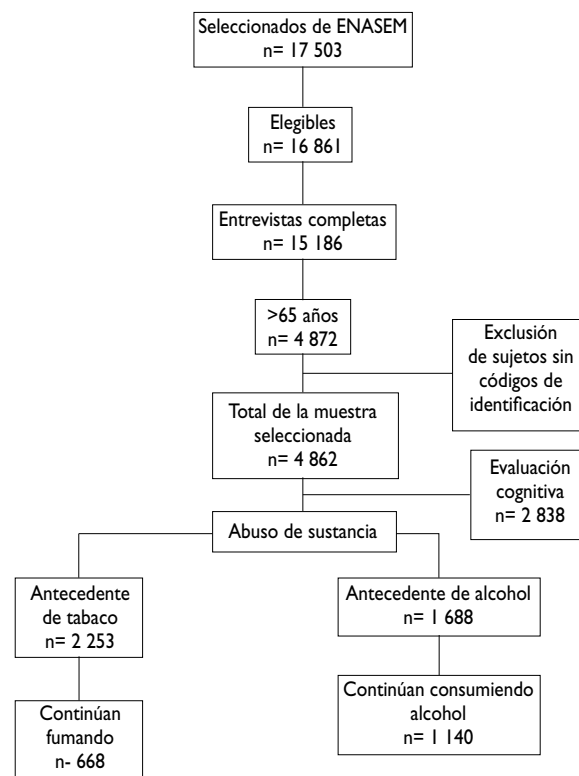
Seleccionados de ENASEM
n= 17 503

Elegibles
n= 16 861

Entrevistas completas
n= 15 186

>65 años
n= 4 872

Exclusión de sujetos sin códigos de identificación

Total de la muestra seleccionada
n= 4 862

Evaluación cognitiva
n= 2 838

Abuso de sustancia

Antecedente de tabaco
n= 2 253

Antecedente de alcohol
n= 1 688

Continúan fumando
n- 668

Continúan consumiendo alcohol
n= 1 140